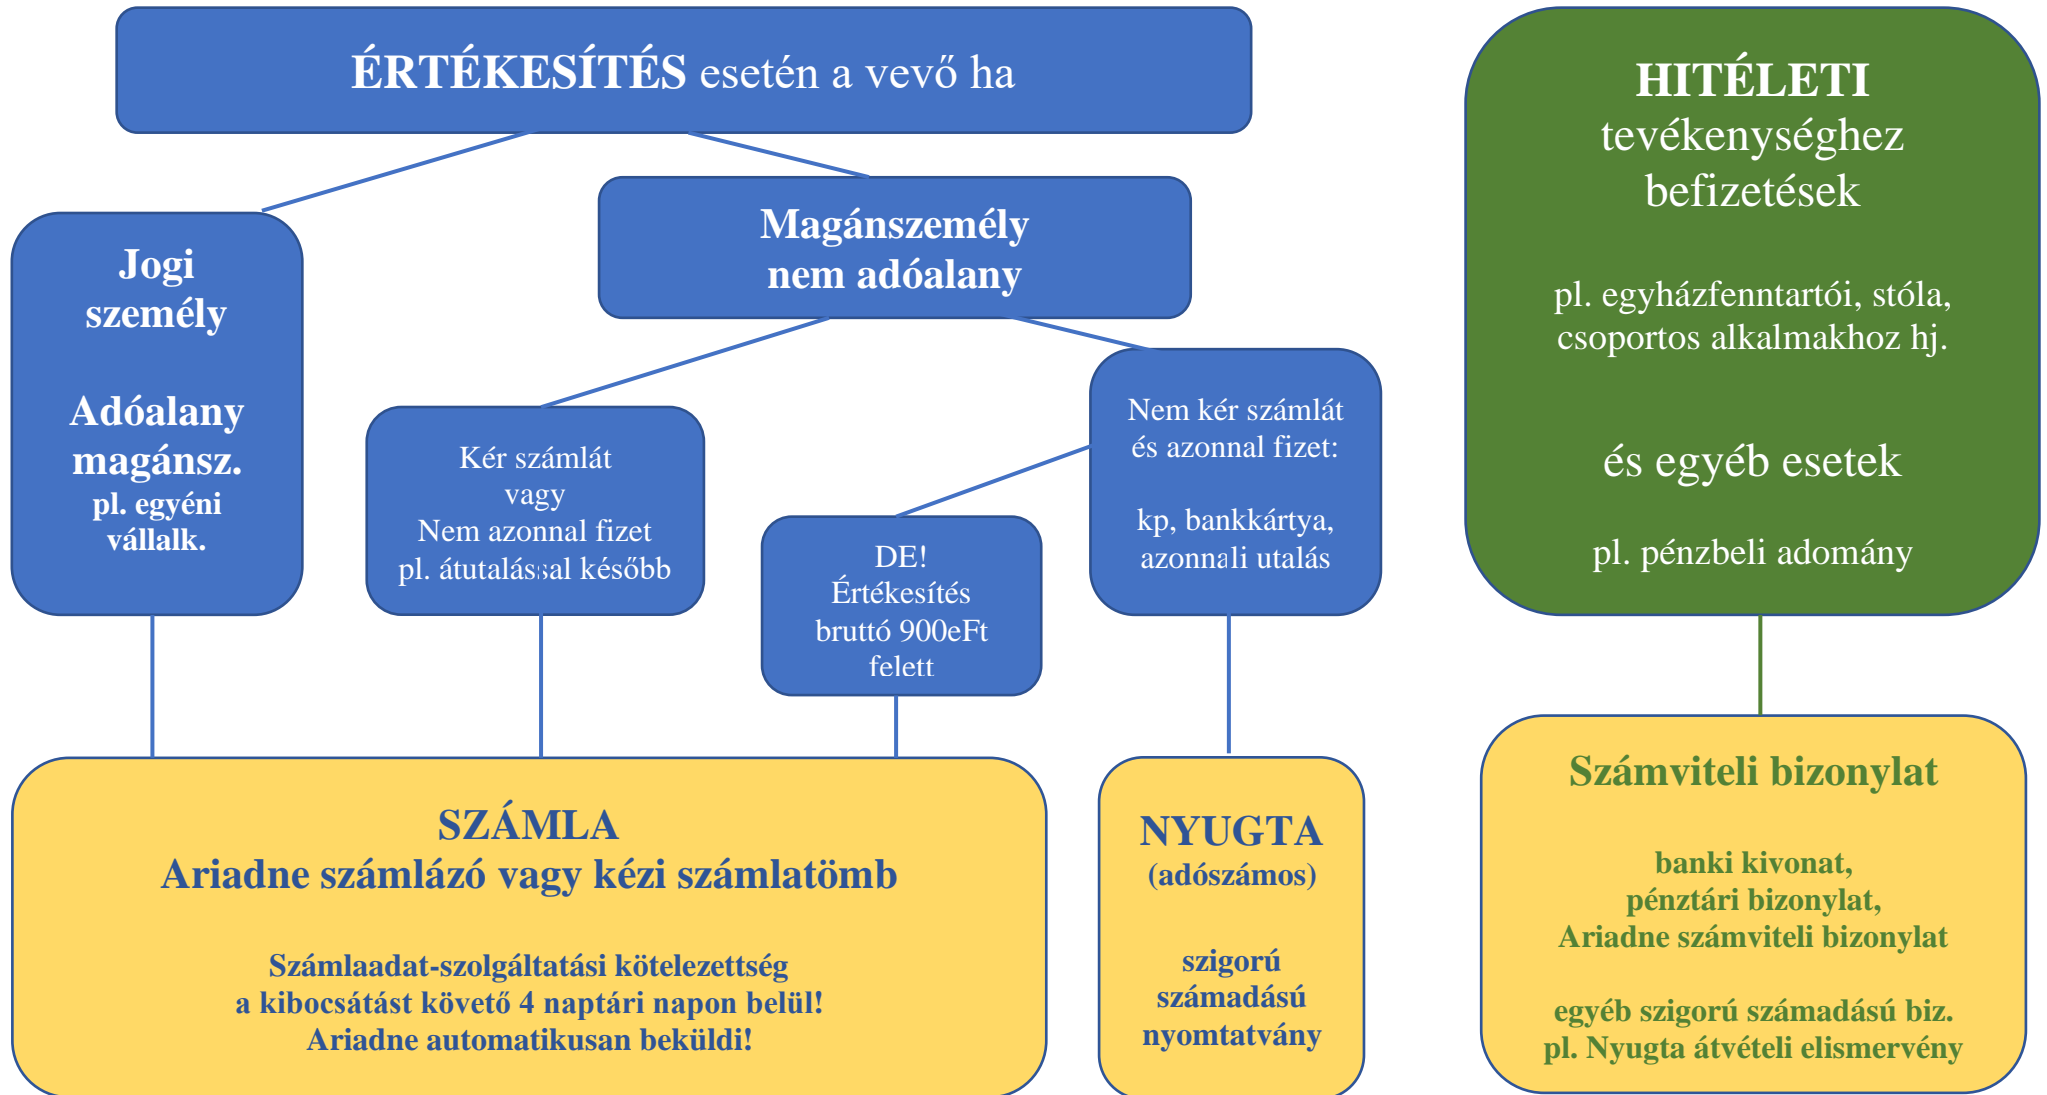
ÉRTÉKESÍTÉS esetén a vevő ha

Jogi személy

Adóalany magánsz.
pl. egyéni vállalk.

Magánszemély nem adóalany

Kér számlát vagy Nem azonnal fizet pl. átutalással később

DE! Értékesítés bruttó 900eFt felett

Nem kér számlát és azonnal fizet:

kp, bankkártya, azonnali utalás

HITÉLETI tevékenységhez befizetések

pl. egyházfenntartói, stóla, csoportos alkalmakhoz hj.

és egyéb esetek

pl. pénzbeli adomány

SZÁMLA
Ariadne számlázó vagy kézi számlatömb

Számlaadat-szolgáltatási kötelezettség a kibocsátást követő 4 naptári napon belül! Ariadne automatikusan beküldi!

NYUGTA
(adószámos)

szigorú számadású nyomtatvány

Számviteli bizonylat

banki kivonat,
pénztári bizonylat,
Ariadne számviteli bizonylat

egyéb szigorú számadású biz.
pl. Nyugta átvételi elismervény